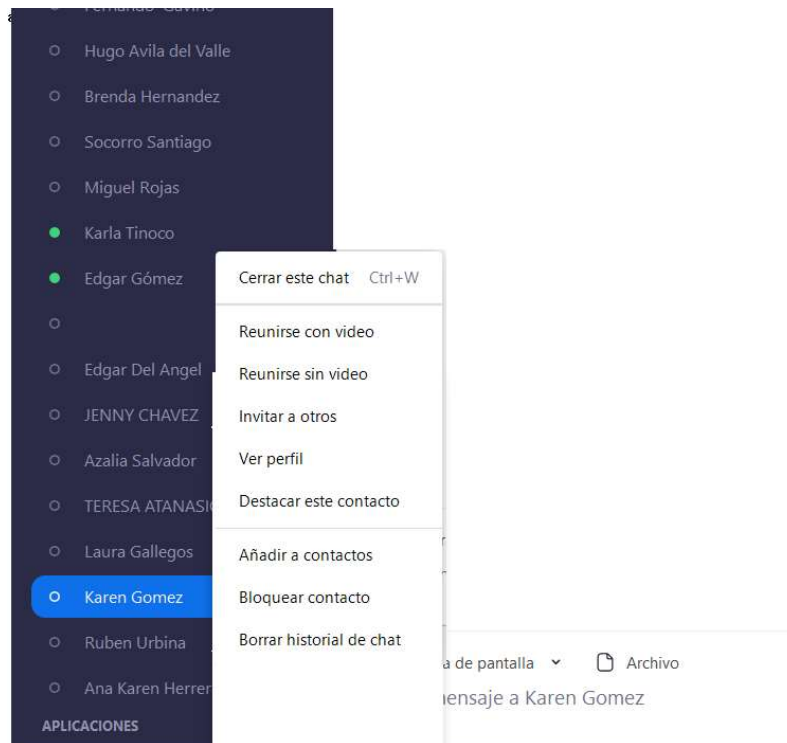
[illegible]

Hugo Avila del Valle

Brenda Hernandez

Socorro Santiago

Miguel Rojas

Karla Tinoco

Edgar Gómez

Edgar Del Angel

JENNY CHAVEZ

Azalia Salvador

TERESA ATANASI

Laura Gallegos

Karen Gomez

Ruben Urbina

Ana Karen Herrer

APLICACIONES

Cerrar este chat Ctrl+W

Reunirse con video

Reunirse sin video

Invitar a otros

Ver perfil

Destacar este contacto

Añadir a contactos

Bloquear contacto

Borrar historial de chat

a de pantalla

Archivo

nensaje a Karen Gomez